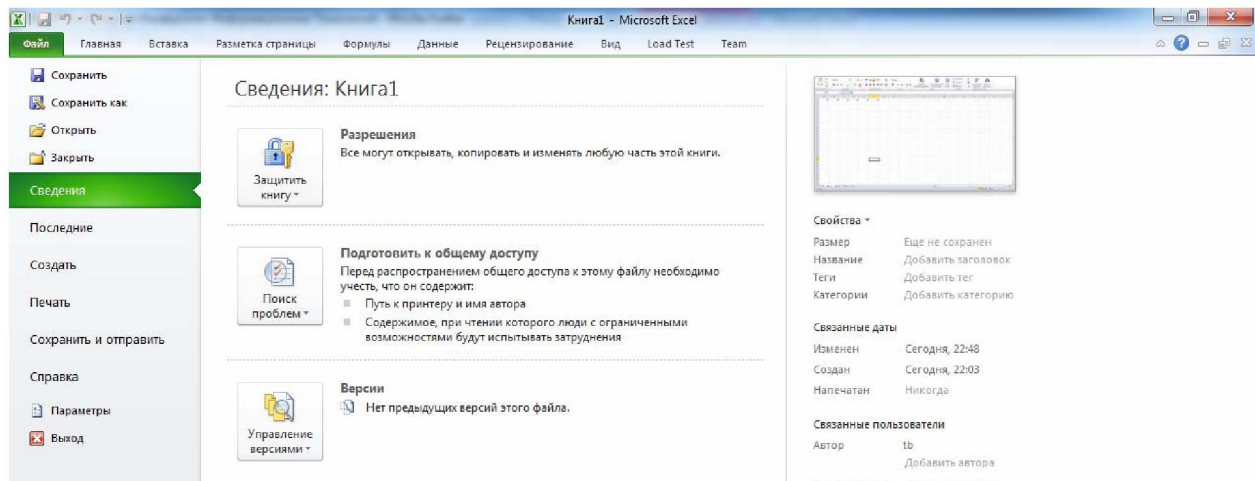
Книга1 - Microsoft Excel

Файл Главная Вставка Разметка страницы Формулы Данные Рецензирование Вид Load Test Team

Сохранить
Сохранить как
Открыть
Закрыть
Сведения
Последние
Создать
Печать
Сохранить и отправить
Справка
Параметры
Выход

Сведения: Книга1

Защитить книгу

Разрешения
Все могут открывать, копировать и изменять любую часть этой книги.

Поиск проблем

Подготовить к общему доступу
Перед распространением общего доступа к этому файлу необходимо учесть, что он содержит:
Путь к принтеру и имя автора
Содержимое, при чтении которого люди с ограниченными возможностями будут испытывать затруднения

Управление версиями

Версии
Нет предыдущих версий этого файла.

Свойства

| | |
|---|---|
| Размер | Еще не сохранен |
| Название | Добавить заголовок |
| Теги | Добавить тег |
| Категории | Добавить категорию |

Связанные даты

| | |
|---|---|
| Изменен | Сегодня, 22:48 |
| Создан | Сегодня, 22:03 |
| Напечатан | Никогда |

Связанные пользователи

Автор tb
Добавить автора